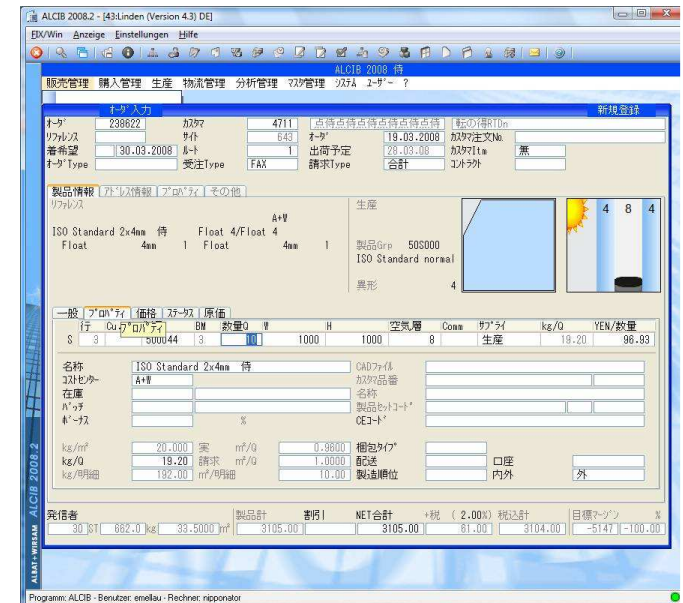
ALCIB 2008.2 - [43:Linden (Version 4.3) DE]
FIX/Win Anzeige Einstellungen Hilfe
ALCIB 2008 侍
販売管理 購入管理 生産 物流管理 分析管理 ﾏｽﾀ管理 ｼｽﾃﾑ ﾕｰｻﾞｰ ?
ｵｰﾀﾞ入力 新規登録
ｵｰﾀﾞ 238622 ｶｽﾀﾏ 4711 点待点待点待点待点待 転の得RTDn
ﾘﾌｧﾚﾝｽ ｻｲﾄ 643 ｵｰﾀﾞ 19.03.2008 ｶｽﾀﾏ注文No.
着希望 30.03.2008 ﾙｰﾄ 1 出荷予定 28.03.08 ｶｽﾀﾏItm 無
ｵｰﾀﾞType 受注Type FAX 請求Type 合計 ｺﾝﾄﾗｸﾄ
製品情報 ｱﾄﾞﾚｽ情報 ﾌﾟﾛﾊﾟﾃｨ その他
ﾘﾌｧﾚﾝｽ 生産
A+W
ISO Standard 2x4mm 侍 Float 4/Float 4
Float 4mm 1 Float 4mm 1 製品Grp 50S000
ISO Standard normal
異形 4
4 8 4
一般 ﾌﾟﾛﾊﾟﾃｨ 価格 ｽﾃｰﾀｽ 原価
ｲﾃ Cu ﾌﾟﾛﾊﾟﾃｨ BM 数量Q W H 空気層 Comm ｻﾌﾟﾗｲ kg/Q YEN/数量
S 3 500044 3 10 1000 1000 8 生産 19.20 96.93
名称 ISO Standard 2x4mm 侍 CADﾌｧｲﾙ
ｺｽﾄｾﾝﾀｰ A+W ｶｽﾀﾏ品番
在庫 名称
ﾊﾞｯﾁ 製品ｾｯﾄｺｰﾄﾞ
ﾎﾞｰﾅｽ % CEｺｰﾄﾞ
kg/m² 20.000 実 m²/Q 0.9600 梱包ﾀｲﾌﾟ
kg/Q 19.20 請求 m²/Q 1.0000 配送 口座
kg/明細 192.00 m²/明細 10.00 製造順位 内外 外
発信者 製品計 割引 NET合計 +税 ( 2.00%) 税込計 目標ﾏｰｼﾞﾝ %
30 ST 662.0 kg 33.5000 m² 3105.00 3105.00 61.00 3104.00 -5147 -100.00
ALCIB 2008.2
ALBAT+WIRSAM
Programm: ALCIB - Benutzer: emellau - Rechner: nipponator